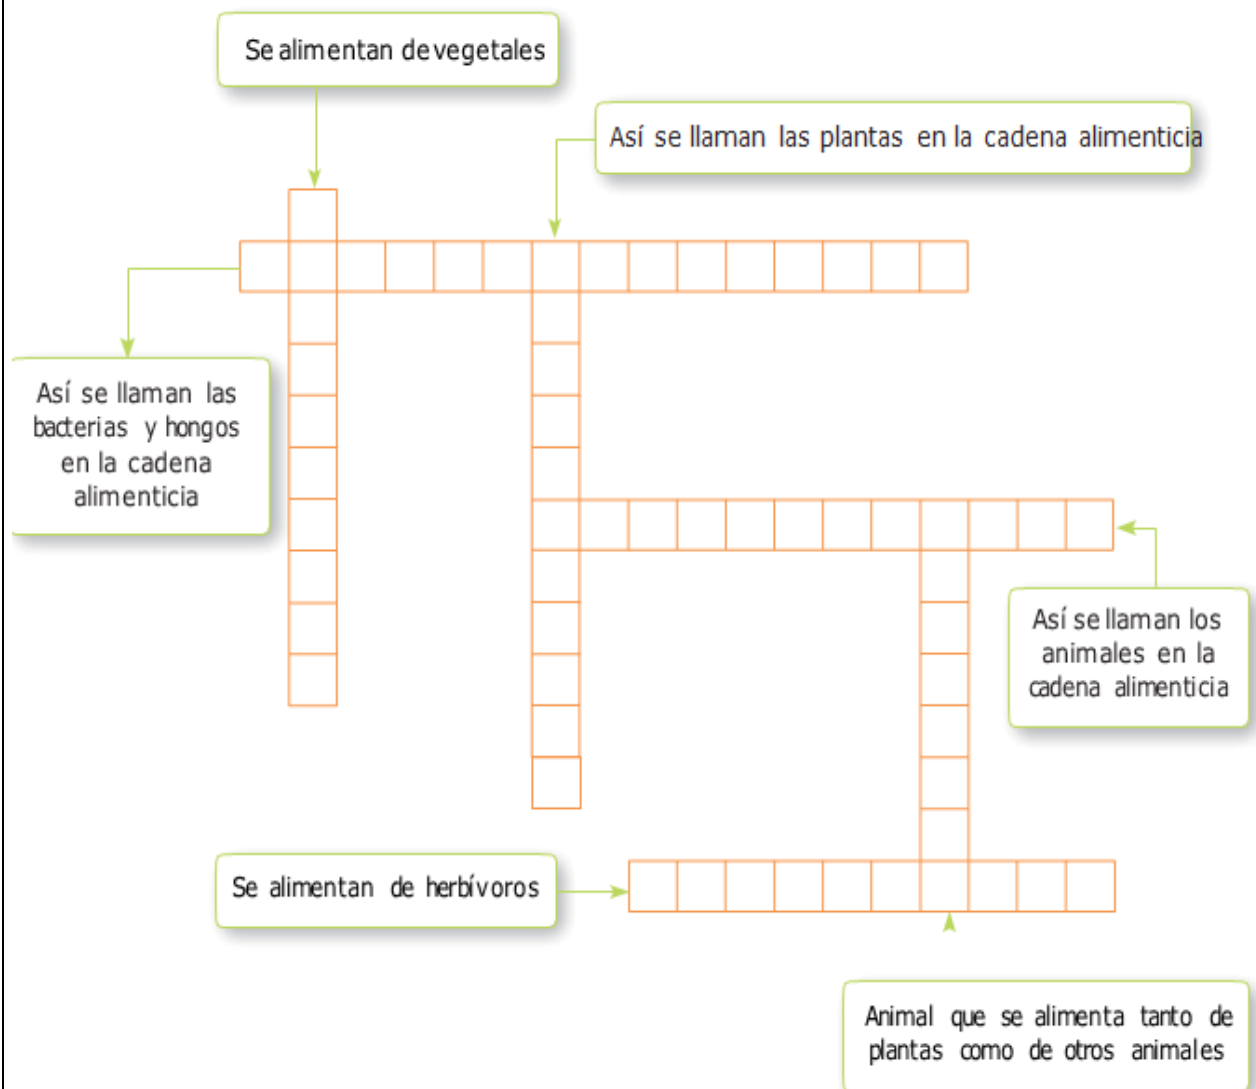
Se alimentan devegetales

Así se llaman las plantas en la cadena alimenticia

Así se llaman las bacterias y hongos en la cadena alimenticia

Así se llaman los animales en la cadena alimenticia

Se alimentan de herbívoros

Animal que se alimenta tanto de plantas como de otros animales